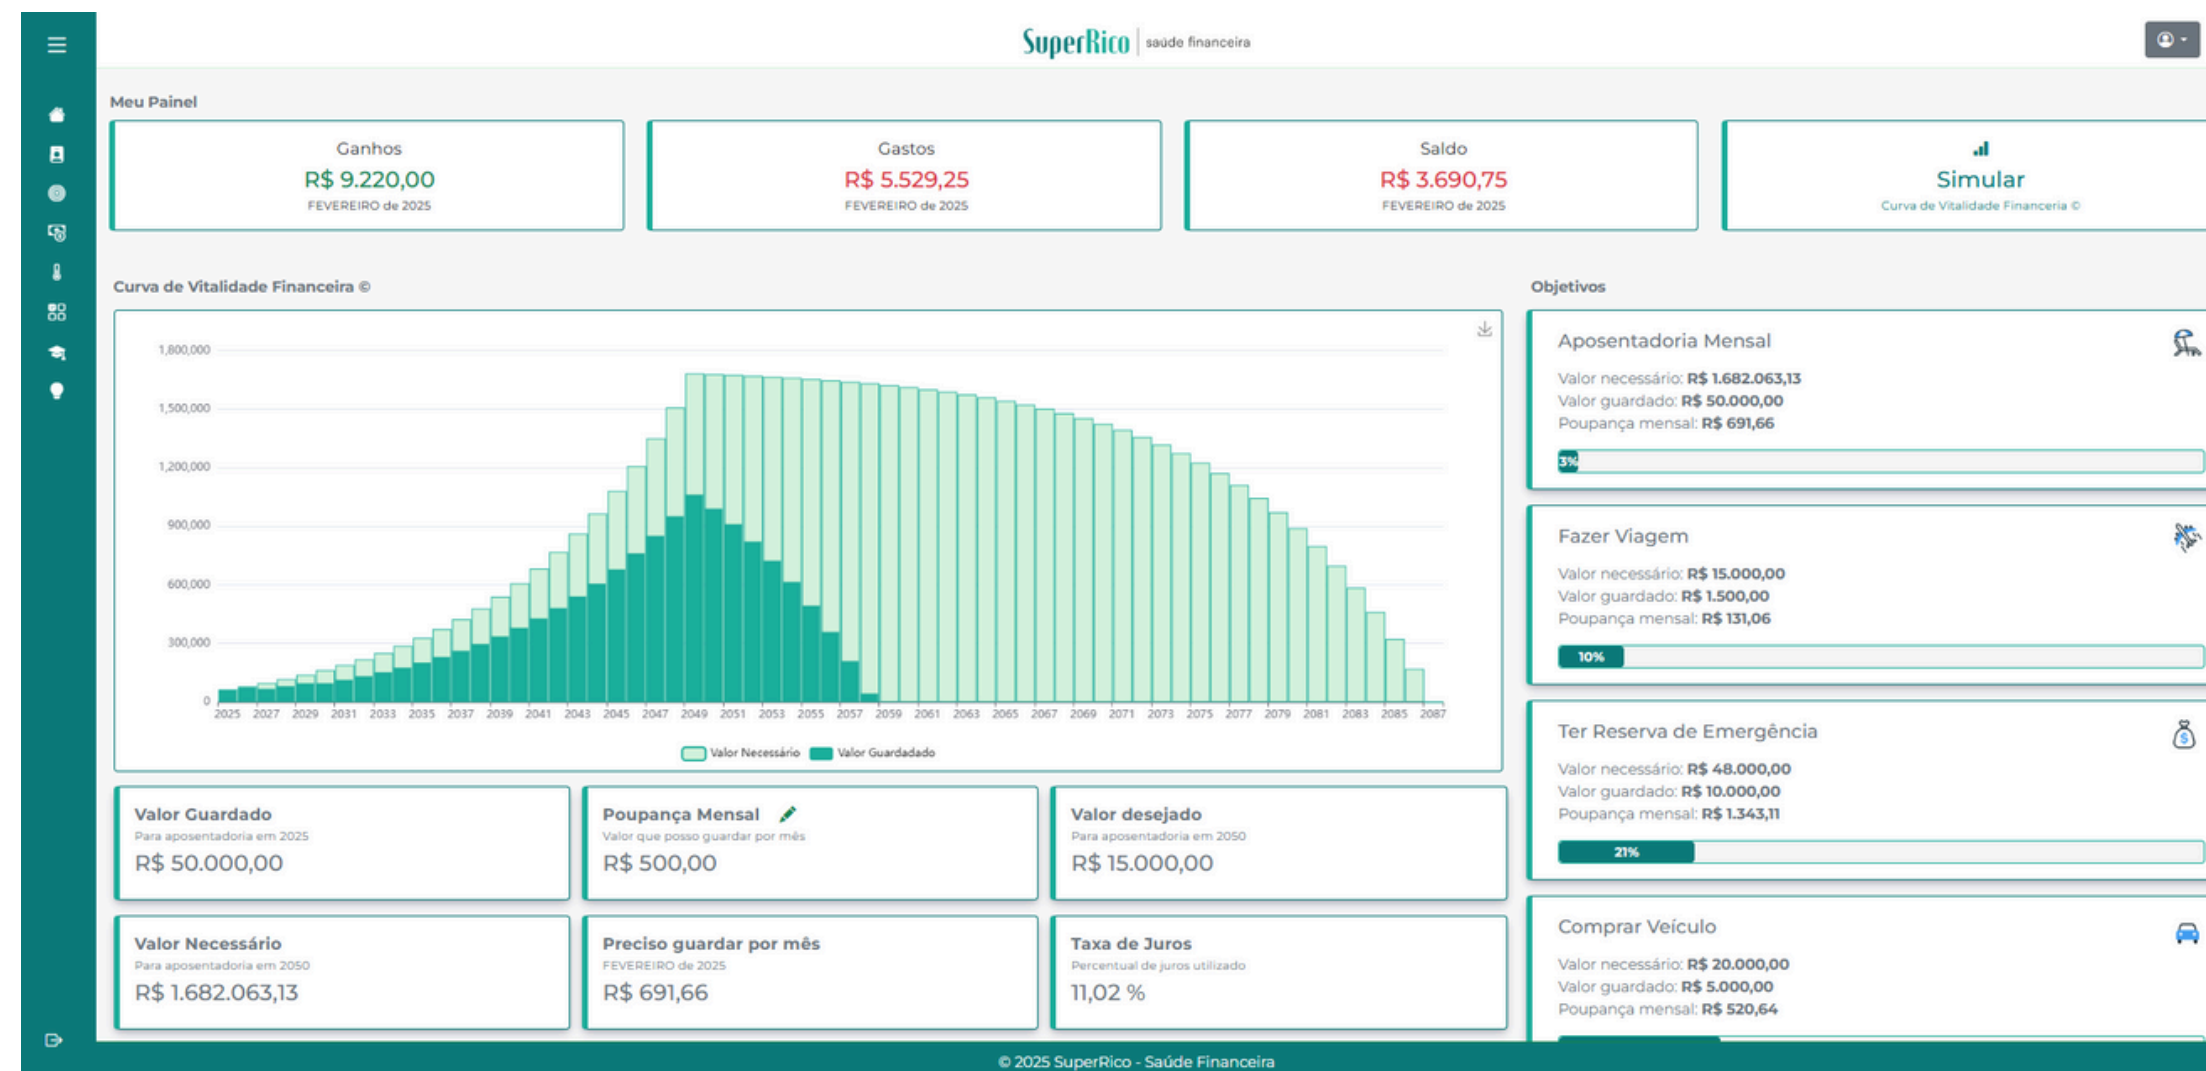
SuperRico | saúde financeira

Meu Painel

Ganhos
R$ 9.220,00
FEVEREIRO de 2025

Gastos
R$ 5.529,25
FEVEREIRO de 2025

Saldo
R$ 3.690,75
FEVEREIRO de 2025

Simular
Curva de Vitalidade Financeira ©

Curva de Vitalidade Financeira ©

1,800,000
1,500,000
1,200,000
900,000
600,000
300,000
0

2025 2027 2029 2031 2033 2035 2037 2039 2041 2043 2045 2047 2049 2051 2053 2055 2057 2059 2061 2063 2065 2067 2069 2071 2073 2075 2077 2079 2081 2083 2085 2087

Valor Necessário Valor Guardado

Valor Guardado
Para aposentadoria em 2025
R$ 50.000,00

Poupança Mensal
Valor que posso guardar por mês
R$ 500,00

Valor desejado
Para aposentadoria em 2050
R$ 15.000,00

Valor Necessário
Para aposentadoria em 2050
R$ 1.682.063,13

Preciso guardar por mês
FEVEREIRO de 2025
R$ 691,66

Taxa de Juros
Percentual de juros utilizado
11,02 %

Objetivos

Aposentadoria Mensal
Valor necessário: R$ 1.682.063,13
Valor guardado: R$ 50.000,00
Poupança mensal: R$ 691,66
3%

Fazer Viagem
Valor necessário: R$ 15.000,00
Valor guardado: R$ 1.500,00
Poupança mensal: R$ 131,06
10%

Ter Reserva de Emergência
Valor necessário: R$ 48.000,00
Valor guardado: R$ 10.000,00
Poupança mensal: R$ 1.343,11
21%

Comprar Veículo
Valor necessário: R$ 20.000,00
Valor guardado: R$ 5.000,00
Poupança mensal: R$ 520,64

© 2025 SuperRico - Saúde Financeira